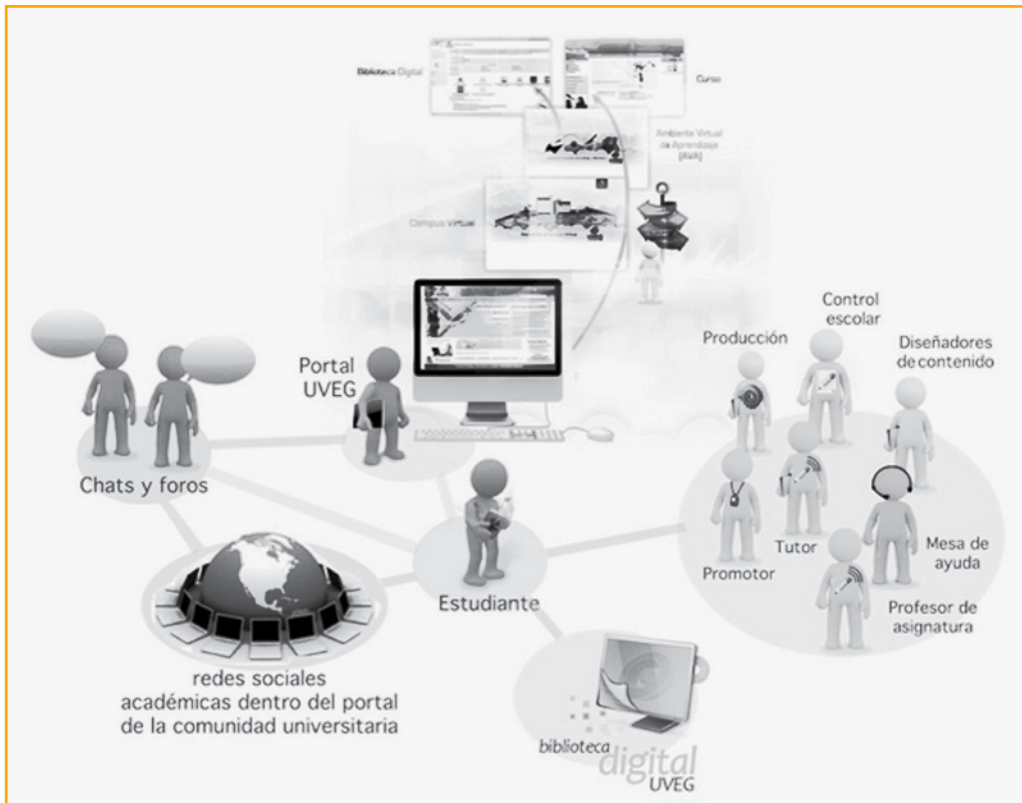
Biblioteca Digital

Curso

Ambiente Virtual de Aprendizaje (AVA)

Campus Virtual

Portal UVEG

Chats y foros

Producción

Control escolar

Diseñadores de contenido

Tutor

Mesa de ayuda

Promotor

Profesor de asignatura

Estudiante

redes sociales académicas dentro del portal de la comunidad universitaria

biblioteca digital UVEG